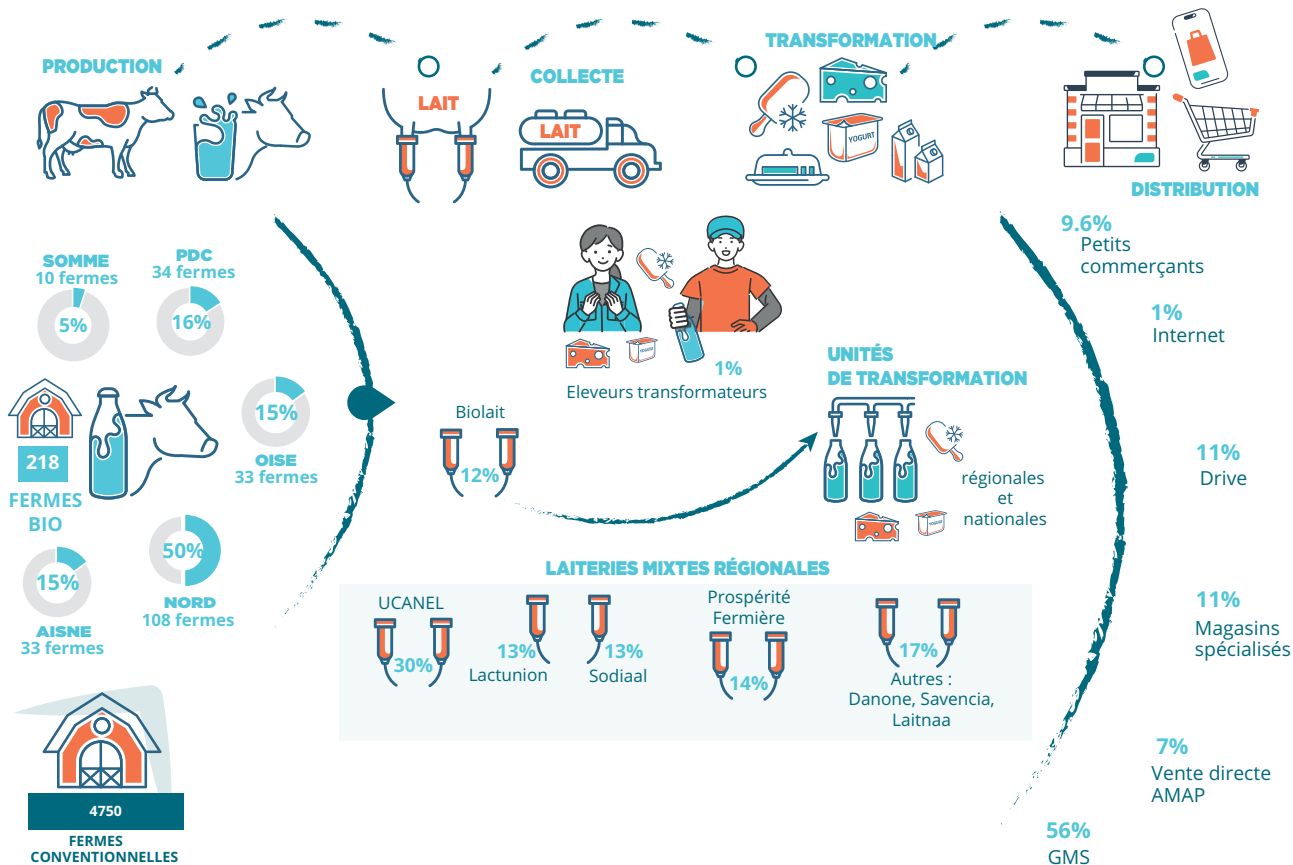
PRODUCTION

LAIT

COLLECTE

LAIT

TRANSFORMATION

YOGURT

DISTRIBUTION

SOMME
10 fermes
5%

PDC
34 fermes
16%

15%
OISE
33 fermes

218
FERMES BIO

15%
AISNE
33 fermes

50%
NORD
108 fermes

4750
FERMES CONVENTIONNELLES

1%
Eleveurs transformateurs

Biolait
12%

UNITÉS DE TRANSFORMATION
régionales et nationales

LAITERIES MIXTES RÉGIONALES

UCANEL
30%

13%
Lactunion

13%
Sodiaal

Prospérité Fermière
14%

17%
Autres : Danone, Savencia, Laitnaa

9.6%
Petits commerçants

1%
Internet

11%
Drive

11%
Magasins spécialisés

7%
Vente directe AMAP

56%
GMS